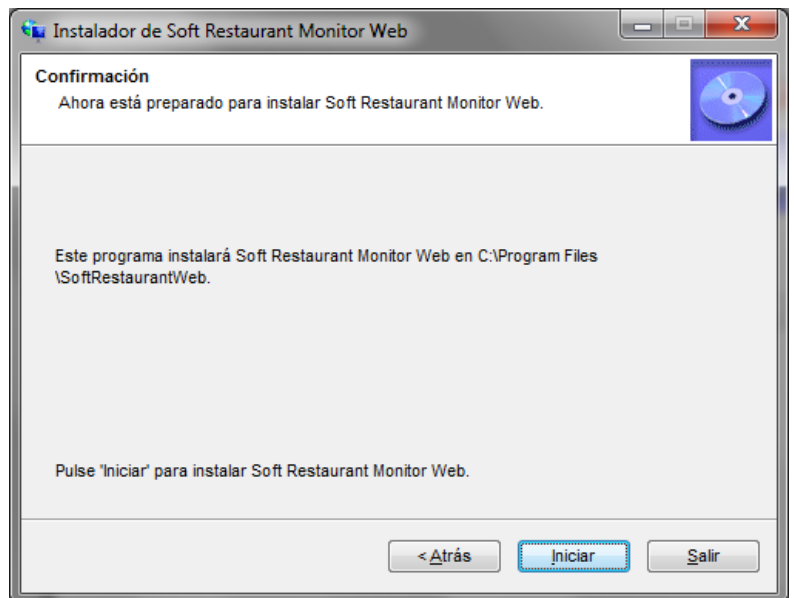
Instalador de Soft Restaurant Monitor Web

Confirmación
Ahora está preparado para instalar Soft Restaurant Monitor Web.

Este programa instalará Soft Restaurant Monitor Web en C:\Program Files \SoftRestaurantWeb.

Pulse 'Iniciar' para instalar Soft Restaurant Monitor Web.

< Atrás
Iniciar
Salir